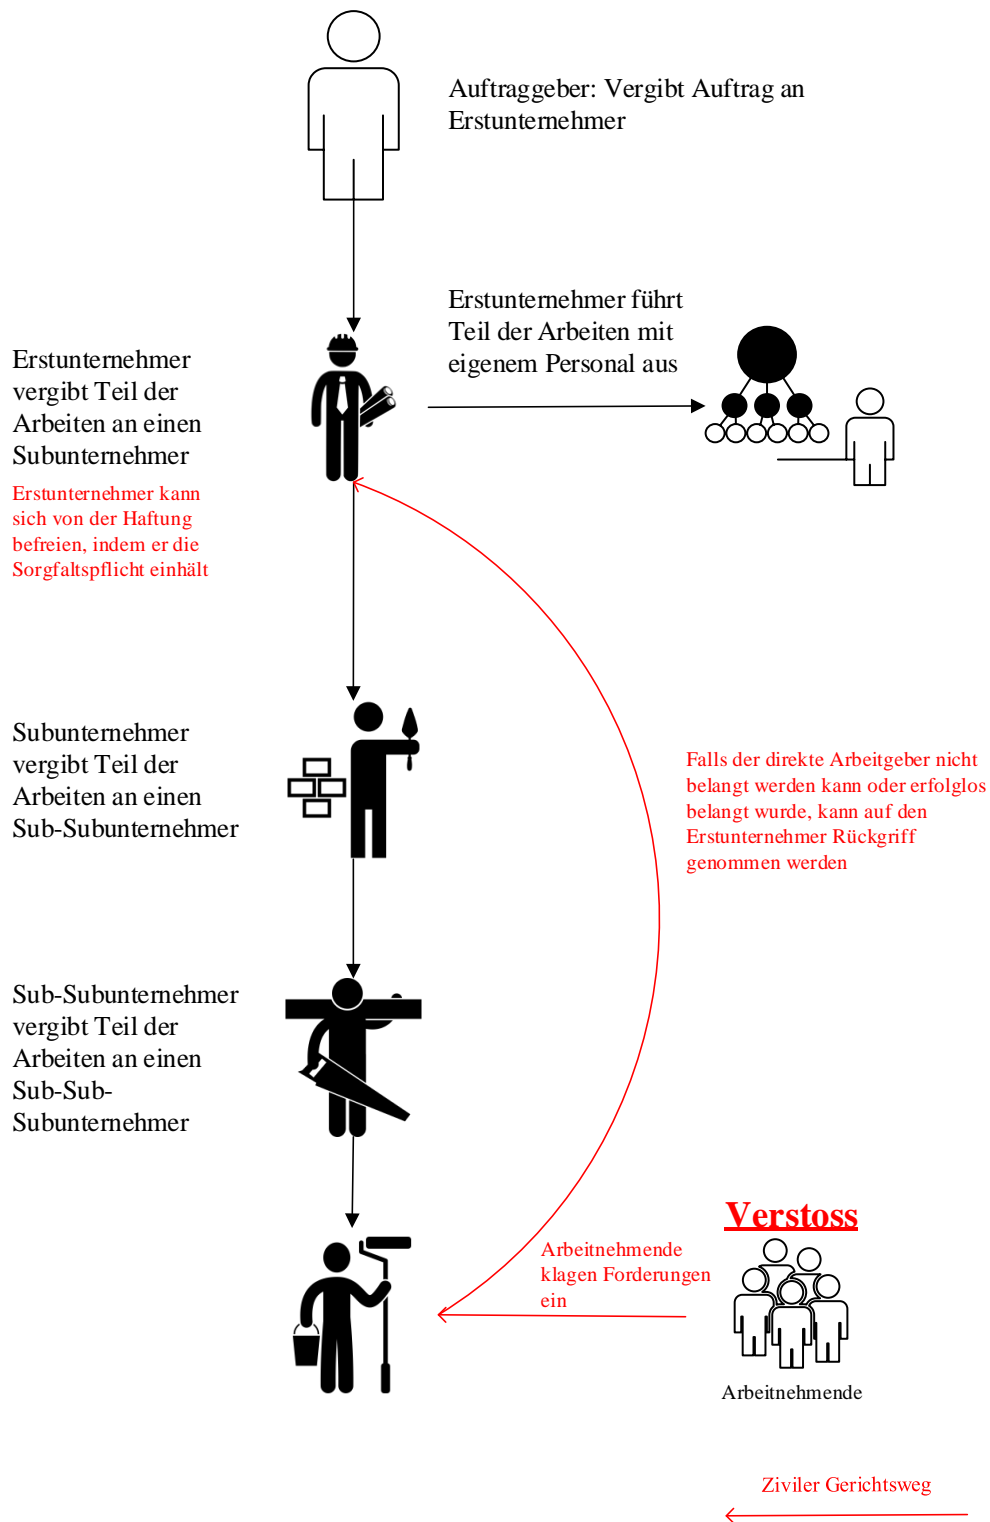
Auftraggeber: Vergibt Auftrag an Erstunternehmer

Erstunternehmer führt Teil der Arbeiten mit eigenem Personal aus

Erstunternehmer vergibt Teil der Arbeiten an einen Subunternehmer

Erstunternehmer kann sich von der Haftung befreien, indem er die Sorgfaltspflicht einhält

Subunternehmer vergibt Teil der Arbeiten an einen Sub-Subunternehmer

Falls der direkte Arbeitgeber nicht belangt werden kann oder erfolglos belangt wurde, kann auf den Erstunternehmer Rückgriff genommen werden

Sub-Subunternehmer vergibt Teil der Arbeiten an einen Sub-Sub-Subunternehmer

Verstoss

Arbeitnehmende klagen Forderungen ein

Arbeitnehmende

Ziviler Gerichtsweg